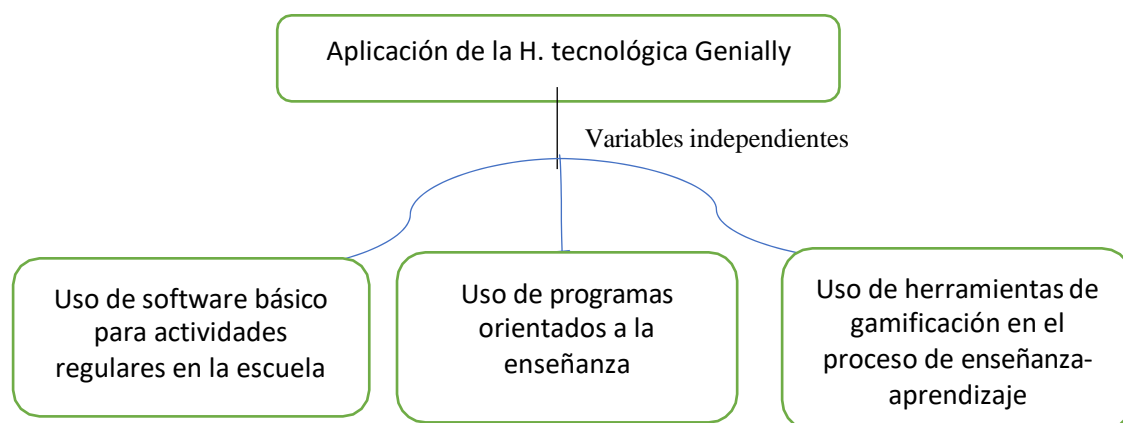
Aplicación de la H. tecnológica Genially

Variables independientes

Uso de software básico para actividades regulares en la escuela

Uso de programas orientados a la enseñanza

Uso de herramientas de gamificación en el proceso de enseñanza-aprendizaje